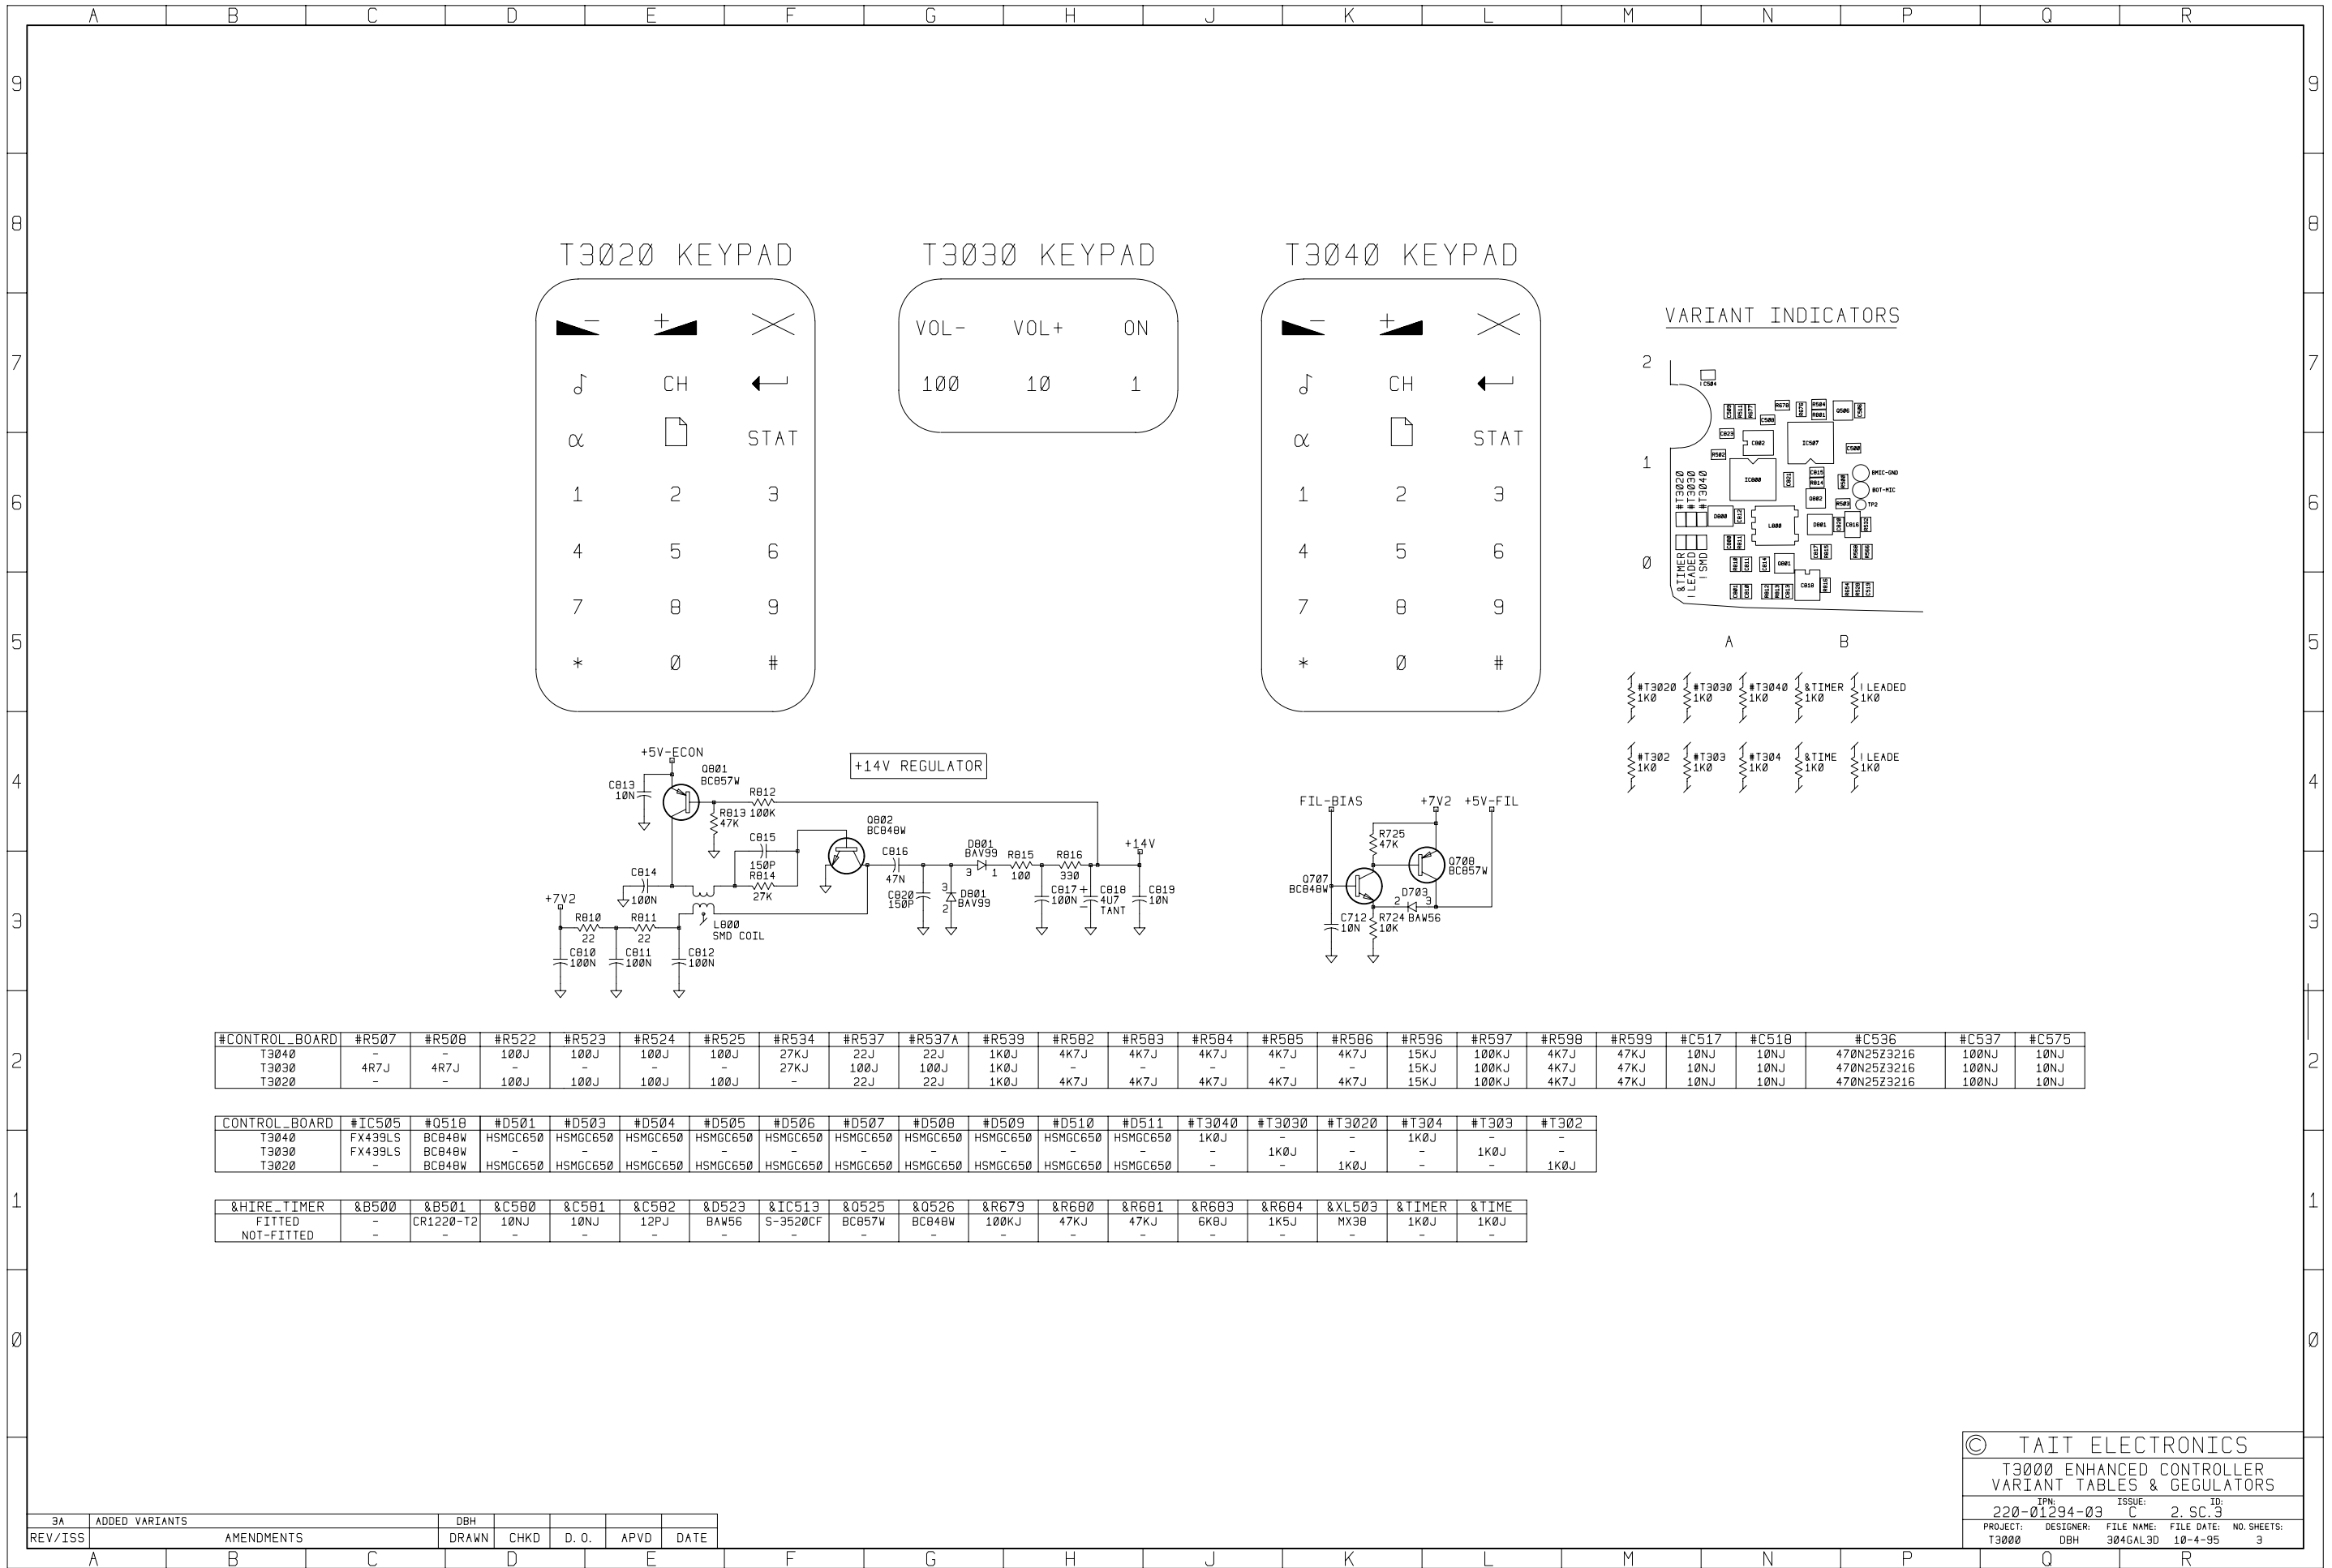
A B C D E F G H J K L M N P Q R

9 8 7 6 5 4 3 2 1 Ø

T3Ø2Ø KEYPAD

CH
α STAT
1 2 3
4 5 6
7 8 9
* Ø #

T3Ø3Ø KEYPAD

VOL- VOL+ ON
1ØØ 1Ø 1

T3Ø4Ø KEYPAD

CH
α STAT
1 2 3
4 5 6
7 8 9
* Ø #

VARIANT INDICATORS

2
1
Ø
#T3020 #T3030 #T3040
&TIMER !LEADED !SMD
A B

#T3020 1KØ #T3030 1KØ #T3040 1KØ &TIMER 1KØ !LEADED 1KØ
#T302 1KØ #T303 1KØ #T304 1KØ &TIME 1KØ !LEADE 1KØ

+5V-ECON Q801 BC857W C813 10N R812 R813 47K 100K C815 150P R814 27K Q802 BC848W C814 100N +7V2 R810 22 R811 22 C810 100N C811 100N C812 100N L800 SMD COIL
+14V REGULATOR
C816 47N C820 150P D801 BAV99 D801 BAV99 R815 100 R816 330 C817 100N C818 4U7 TANT C819 10N +14V 3 1 3 2

FIL-BIAS +7V2 +5V-FIL R725 47K Q707 BC848W Q708 BC857W D703 BAW56 2 3 C712 10N R724 10K

| #CONTROL_BOARD | #R507 | #R508 | #R522 | #R523 | #R524 | #R525 | #R534 | #R537 | #R537A | #R539 | #R582 | #R583 | #R584 | #R585 | #R586 | #R596 | #R597 | #R598 | #R599 | #C517 | #C518 | #C536 | #C537 | #C575 |
|---|---|---|---|---|---|---|---|---|---|---|---|---|---|---|---|---|---|---|---|---|---|---|---|---|
| T3040 | - | - | 100J | 100J | 100J | 100J | 27KJ | 22J | 22J | 1K0J | 4K7J | 4K7J | 4K7J | 4K7J | 4K7J | 15KJ | 100KJ | 4K7J | 47KJ | 10NJ | 10NJ | 470N25Z3216 | 100NJ | 10NJ |
| T3030 | 4R7J | 4R7J | - | - | - | - | 27KJ | 100J | 100J | 1K0J | - | - | - | - | - | 15KJ | 100KJ | 4K7J | 47KJ | 10NJ | 10NJ | 470N25Z3216 | 100NJ | 10NJ |
| T3020 | - | - | 100J | 100J | 100J | 100J | - | 22J | 22J | 1K0J | 4K7J | 4K7J | 4K7J | 4K7J | 4K7J | 15KJ | 100KJ | 4K7J | 47KJ | 10NJ | 10NJ | 470N25Z3216 | 100NJ | 10NJ |

| CONTROL_BOARD | #IC505 | #Q518 | #D501 | #D503 | #D504 | #D505 | #D506 | #D507 | #D508 | #D509 | #D510 | #D511 | #T3040 | #T3030 | #T3020 | #T304 | #T303 | #T302 |
|---|---|---|---|---|---|---|---|---|---|---|---|---|---|---|---|---|---|---|
| T3040 | FX439LS | BC848W | HSMGC650 | HSMGC650 | HSMGC650 | HSMGC650 | HSMGC650 | HSMGC650 | HSMGC650 | HSMGC650 | HSMGC650 | HSMGC650 | 1K0J | - | - | 1K0J | - | - |
| T3030 | FX439LS | BC848W | - | - | - | - | - | - | - | - | - | - | - | 1K0J | - | - | 1K0J | - |
| T3020 | - | BC848W | HSMGC650 | HSMGC650 | HSMGC650 | HSMGC650 | HSMGC650 | HSMGC650 | HSMGC650 | HSMGC650 | HSMGC650 | HSMGC650 | - | - | 1K0J | - | - | 1K0J |

| &HIRE_TIMER | &B500 | &B501 | &C580 | &C581 | &C582 | &D523 | &IC513 | &Q525 | &Q526 | &R679 | &R680 | &R681 | &R683 | &R684 | &XL503 | &TIMER | &TIME |
|---|---|---|---|---|---|---|---|---|---|---|---|---|---|---|---|---|---|
| FITTED | - | CR1220-T2 | 10NJ | 10NJ | 12PJ | BAW56 | S-3520CF | BC857W | BC848W | 100KJ | 47KJ | 47KJ | 6K8J | 1K5J | MX38 | 1K0J | 1K0J |
| NOT-FITTED | - | - | - | - | - | - | - | - | - | - | - | - | - | - | - | - | - |

3A ADDED VARIANTS DBH
REV/ISS AMENDMENTS DRAWN CHKD D.O. APVD DATE

© TAIT ELECTRONICS
T3000 ENHANCED CONTROLLER VARIANT TABLES & GEGULATORS
IPN: 220-01294-03 ISSUE: C ID: 2.SC.3
PROJECT: T3000 DESIGNER: DBH FILE NAME: 304GAL3D FILE DATE: 10-4-95 NO. SHEETS: 3